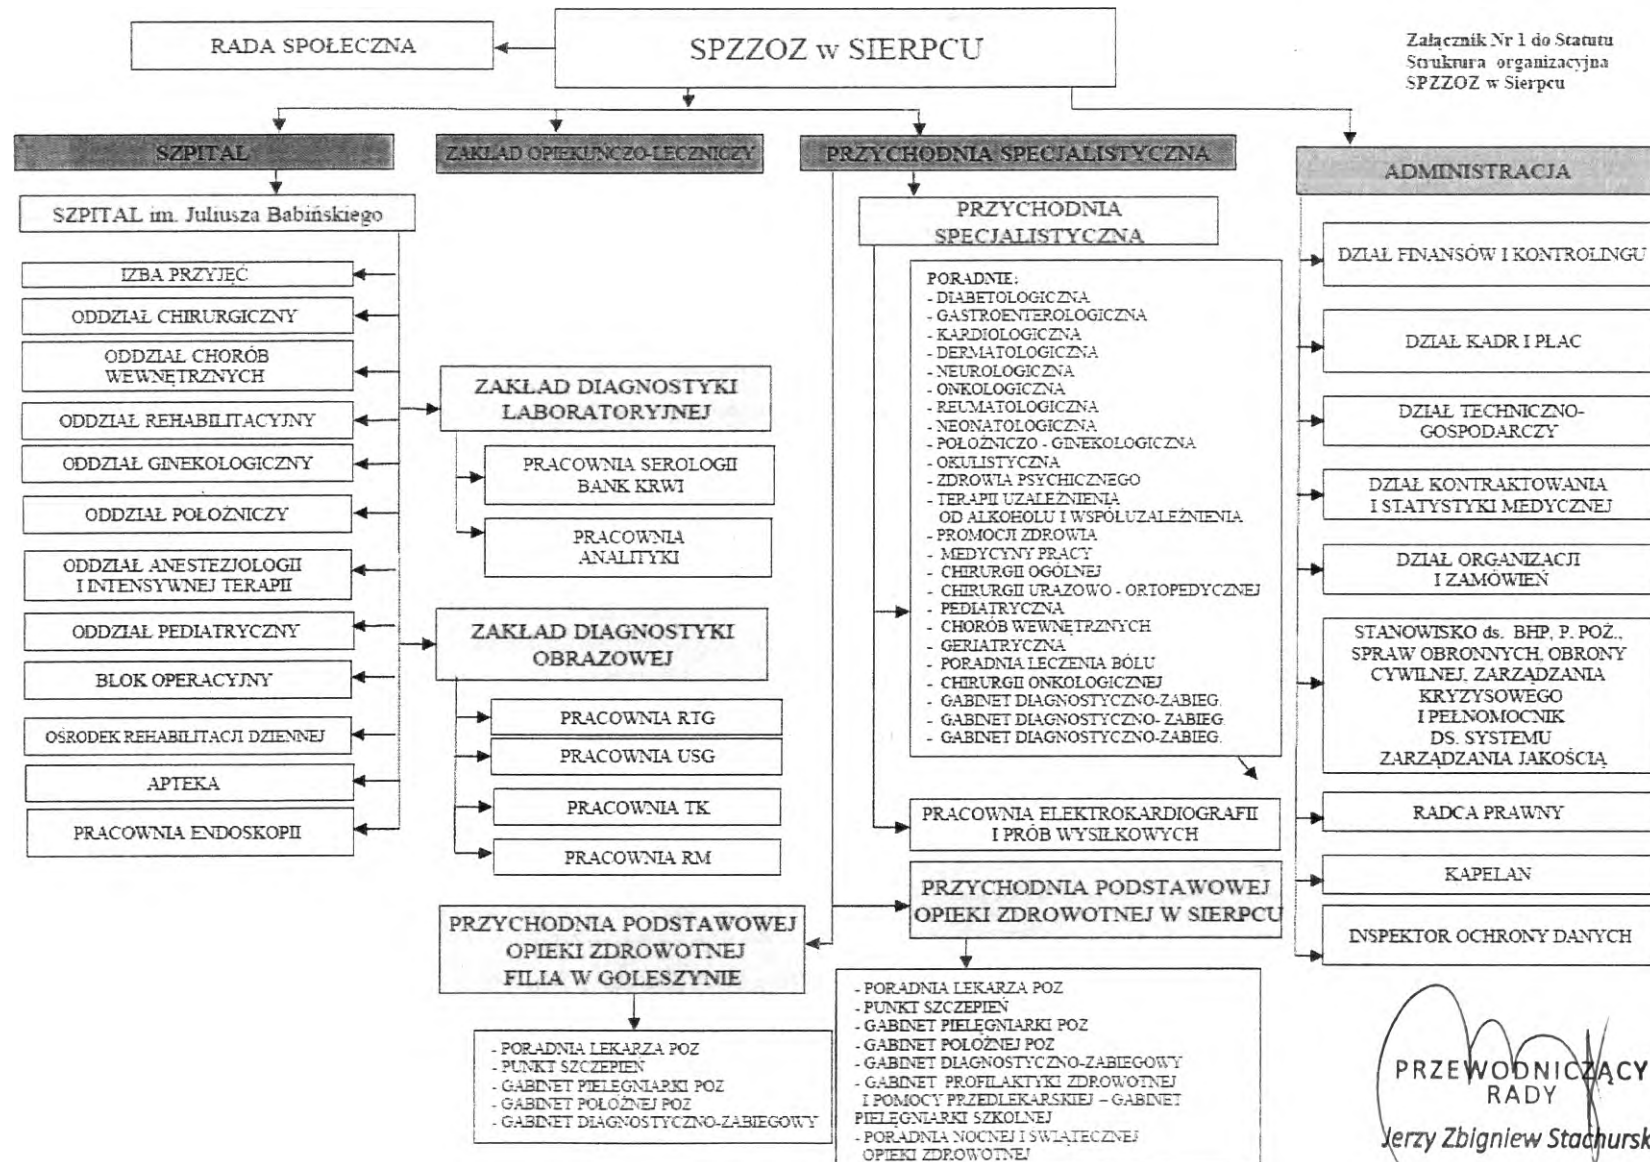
RADA SPOŁECZNA

SPZZOZ w SIERPCU

Załącznik Nr 1 do Statutu
Struktura organizacyjna
SPZZOZ w Sierpcu

SZPITAL

ZAKŁAD OPIEKUŃCZO-LECZNICZY

PRZYCHODNIA SPECJALISTYCZNA

ADMINISTRACJA

SZPITAL im. Juliusza Babińskiego

IZBA PRZYJĘĆ

ODDZIAŁ CHIRURGICZNY

ODDZIAŁ CHORÓB WEWNĘTRZNYCH

ODDZIAŁ REHABILITACYJNY

ODDZIAŁ GINEKOLOGICZNY

ODDZIAŁ POŁOŻNICZY

ODDZIAŁ ANESTEZJOLOGII I INTENSYWNEJ TERAPII

ODDZIAŁ PEDIATRYCZNY

BLOK OPERACYJNY

OŚRODEK REHABILITACJI DZIENNEJ

APTEKA

PRACOWNIA ENDOSKOPII

ZAKŁAD DIAGNOSTYKI LABORATORYJNEJ

PRACOWNIA SEROLOGII BANK KRWI

PRACOWNIA ANALITYKI

ZAKŁAD DIAGNOSTYKI OBRAZOWEJ

PRACOWNIA RTG

PRACOWNIA USG

PRACOWNIA TK

PRACOWNIA RM

PRZYCHODNIA PODSTAWOWEJ OPIEKI ZDROWOTNEJ FILIA W GOLESZYNIE

- PORADNIA LEKARZA POZ
- PUNKT SZCZEPIEŃ
- GABINET PIELĘGNIARKI POZ
- GABINET POŁOŻNEJ POZ
- GABINET DIAGNOSTYCZNO-ZABIEGOWY

PRZYCHODNIA SPECJALISTYCZNA

PORADNIE:
- DIABETOLOGICZNA
- GASTROENTEROLOGICZNA
- KARDIOLOGICZNA
- DERMATOLOGICZNA
- NEUROLOGICZNA
- ONKOLOGICZNA
- REUMATOLOGICZNA
- NEONATOLOGICZNA
- POŁOŻNICZO - GINEKOLOGICZNA
- OKULISTYCZNA
- ZDROWIA PSYCHICZNEGO
- TERAPII UZALEŻNIENIA OD ALKOHOLU I WSPÓŁUZALEŻNIENIA
- PROMOCJI ZDROWIA
- MEDYCYNY PRACY
- CHIRURGII OGÓLNEJ
- CHIRURGII URAZOWO - ORTOPEDYCZNEJ
- PEDIATRYCZNA
- CHORÓB WEWNĘTRZNYCH
- GERIATRYCZNA
- PORADNIA LECZENIA BÓLU
- CHIRURGII ONKOLOGICZNEJ
- GABINET DIAGNOSTYCZNO-ZABIEG.
- GABINET DIAGNOSTYCZNO- ZABIEG.
- GABINET DIAGNOSTYCZNO-ZABIEG.

PRACOWNIA ELEKTROKARDIOGRAFII I PRÓB WYSIŁKOWYCH

PRZYCHODNIA PODSTAWOWEJ OPIEKI ZDROWOTNEJ W SIERPCU

- PORADNIA LEKARZA POZ
- PUNKT SZCZEPIEŃ
- GABINET PIELĘGNIARKI POZ
- GABINET POŁOŻNEJ POZ
- GABINET DIAGNOSTYCZNO-ZABIEGOWY
- GABINET PROFILAKTYKI ZDROWOTNEJ I POMOCY PRZEDLEKARSKIEJ – GABINET PIELĘGNIARKI SZKOLNEJ
- PORADNIA NOCNEJ I ŚWIĄTECZNEJ OPIEKI ZDROWOTNEJ

DZIAŁ FINANSÓW I KONTROLINGU

DZIAŁ KADR I PŁAC

DZIAŁ TECHNICZNO-GOSPODARCZY

DZIAŁ KONTRAKTOWANIA I STATYSTYKI MEDYCZNEJ

DZIAŁ ORGANIZACJI I ZAMÓWIEŃ

STANOWISKO ds. BHP, P. POŻ., SPRAW OBRONNYCH, OBRONY CYWILNEJ, ZARZĄDZANIA KRYZYSOWEGO I PEŁNOMOCNIK DS. SYSTEMU ZARZĄDZANIA JAKOŚCIĄ

RADCA PRAWNY

KAPELAN

INSPEKTOR OCHRONY DANYCH

PRZEWODNICZĄCY RADY
Jerzy Zbigniew Stachursk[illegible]